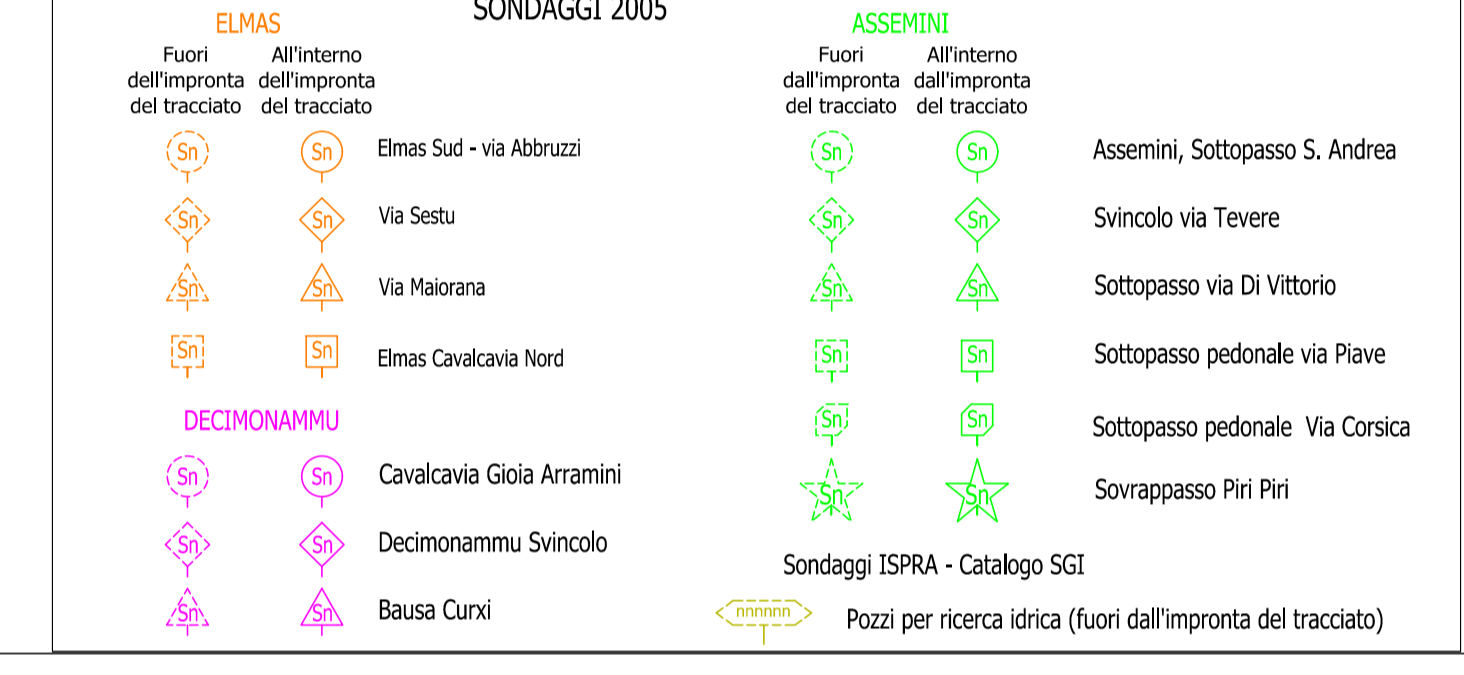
SONDAGGI 2005

ELMAS

Fuori dell'impronta del tracciato

All'interno dell'impronta del tracciato

Sn Sn Elmas Sud - via Abbruzzi

Sn Sn Via Sestu

Sn Sn Via Maiorana

Sn Sn Elmas Cavalcavia Nord

DECIMONAMMU

Sn Sn Cavalcavia Gioia Arramini

Sn Sn Decimonammu Svincolo

Sn Sn Bausa Curxi

ASSEMINI

Fuori dall'impronta del tracciato

All'interno dall'impronta del tracciato

Sn Sn Assemini, Sottopasso S. Andrea

Sn Sn Svincolo via Tevere

Sn Sn Sottopasso via Di Vittorio

Sn Sn Sottopasso pedonale via Piave

Sn Sn Sottopasso pedonale Via Corsica

Sn Sn Sovrappasso Piri Piri

Sondaggi ISPRA - Catalogo SGI

nnnnnn Pozzi per ricerca idrica (fuori dall'impronta del tracciato)